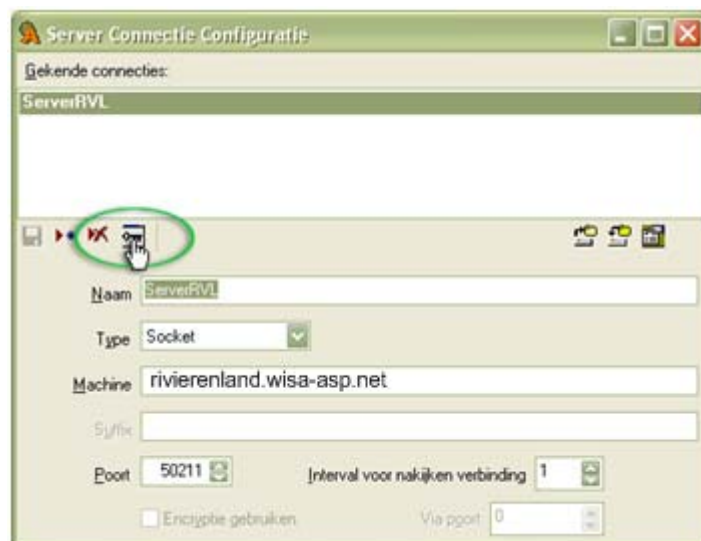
Server Connectie Configuratie

Gekende connecties:

ServerRVL

Naam ServerRVL

Type Socket

Machine rivierenland.wisa-asp.net

Suffix

Poort 50211

Interval voor nakijken verbinding 1

Encryptie gebruiken

Via poort 0